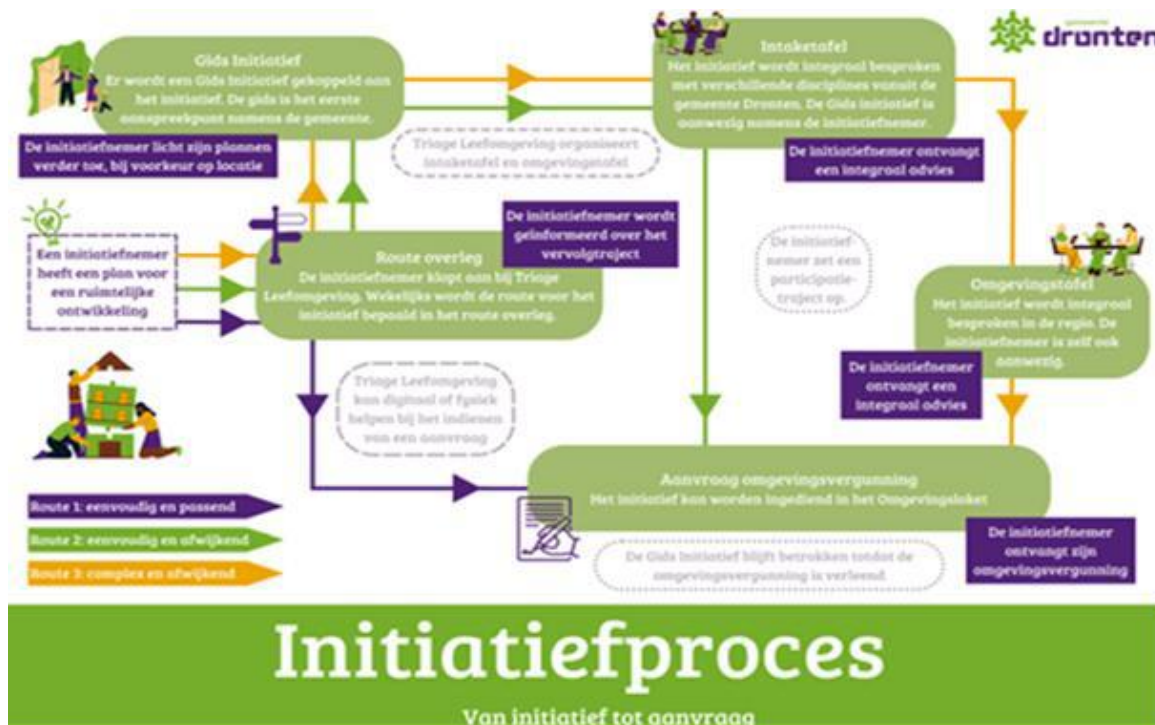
Gids Initiatief
Er wordt een Gids Initiatief gekoppeld aan het initiatief. De gids is het eerste aanspreekpunt namens de gemeente.

De initiatiefnemer licht zijn plannen verder toe, bij voorkeur op locatie

Intaketafel
Het initiatief wordt integraal besproken met verschillende disciplines vanuit de gemeente Dronten. De Gids Initiatief is aanwezig namens de initiatiefnemer.

gemeente dronten

Triage Leefomgeving organiseert intaketafel en omgevingstafel

De initiatiefnemer ontvangt een integraal advies

Een initiatiefnemer heeft een plan voor een ruimtelijke ontwikkeling

De initiatiefnemer wordt geïnformeerd over het vervolgtraject

Route overleg
De initiatiefnemer klopt aan bij Triage Leefomgeving. Wekelijks wordt de route voor het initiatief bepaald in het route overleg.

De initiatiefnemer zet een participatietraject op.

Omgevingstafel
Het initiatief wordt integraal besproken in de regio. De initiatiefnemer is zelf ook aanwezig.

De initiatiefnemer ontvangt een integraal advies

Triage Leefomgeving kan digitaal of fysiek helpen bij het indienen van een aanvraag

Aanvraag omgevingsvergunning
Het initiatief kan worden ingediend in het Omgevingsloket

Route 1: eenvoudig en passend
Route 2: eenvoudig en afwijkend
Route 3: complex en afwijkend

De Gids Initiatief blijft betrokken totdat de omgevingsvergunning is verleend.

De initiatiefnemer ontvangt zijn omgevingsvergunning

Initiatiefproces
Van initiatief tot aanvraag